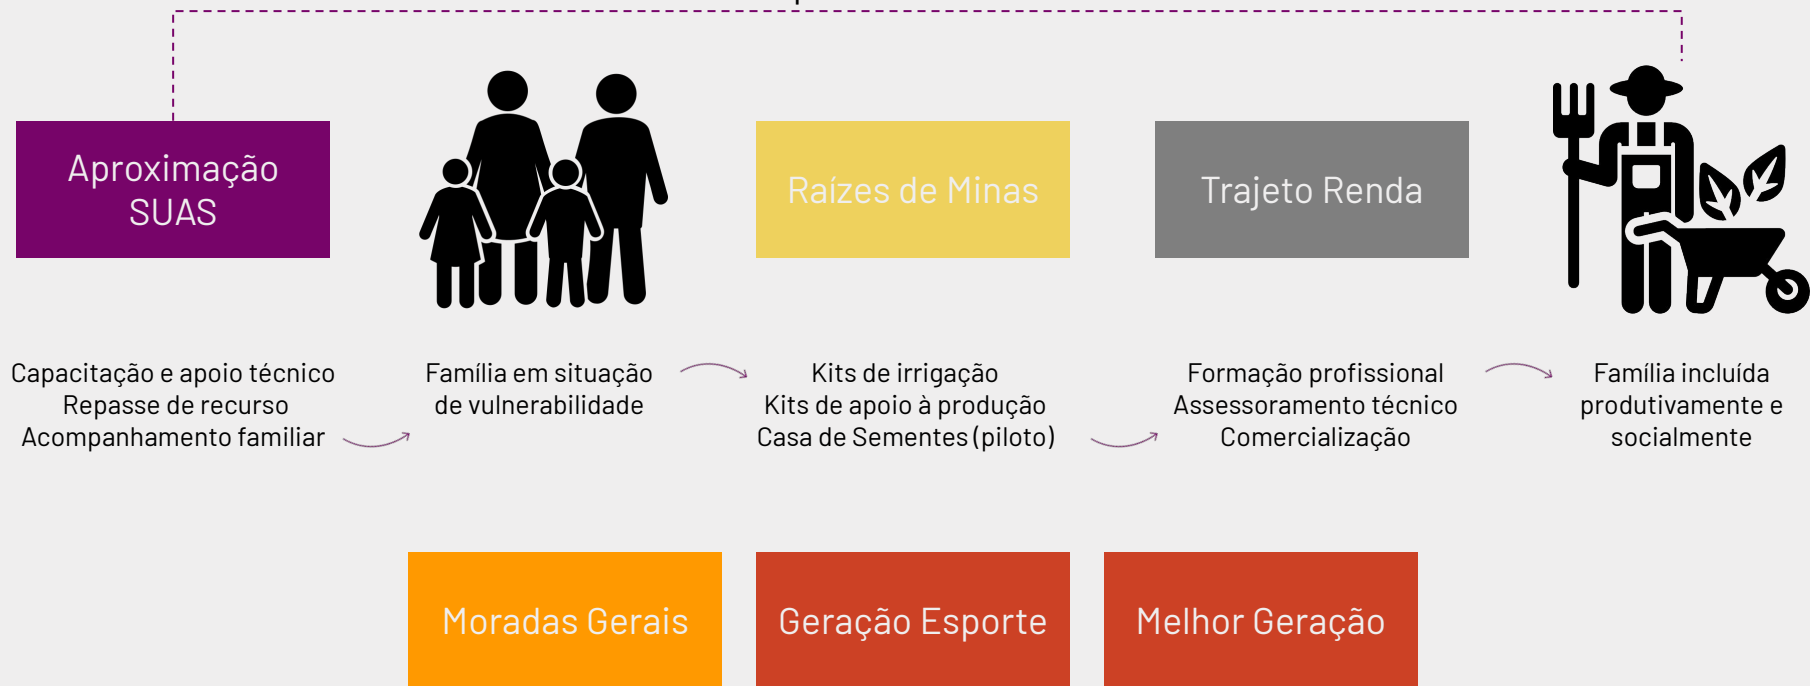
Aproximação SUAS

Raízes de Minas

Trajeto Renda

Capacitação e apoio técnico
Repasse de recurso
Acompanhamento familiar

Família em situação de vulnerabilidade

Kits de irrigação
Kits de apoio à produção
Casa de Sementes (piloto)

Formação profissional
Assessoramento técnico
Comercialização

Família incluída produtivamente e socialmente

Moradas Gerais

Geração Esporte

Melhor Geração